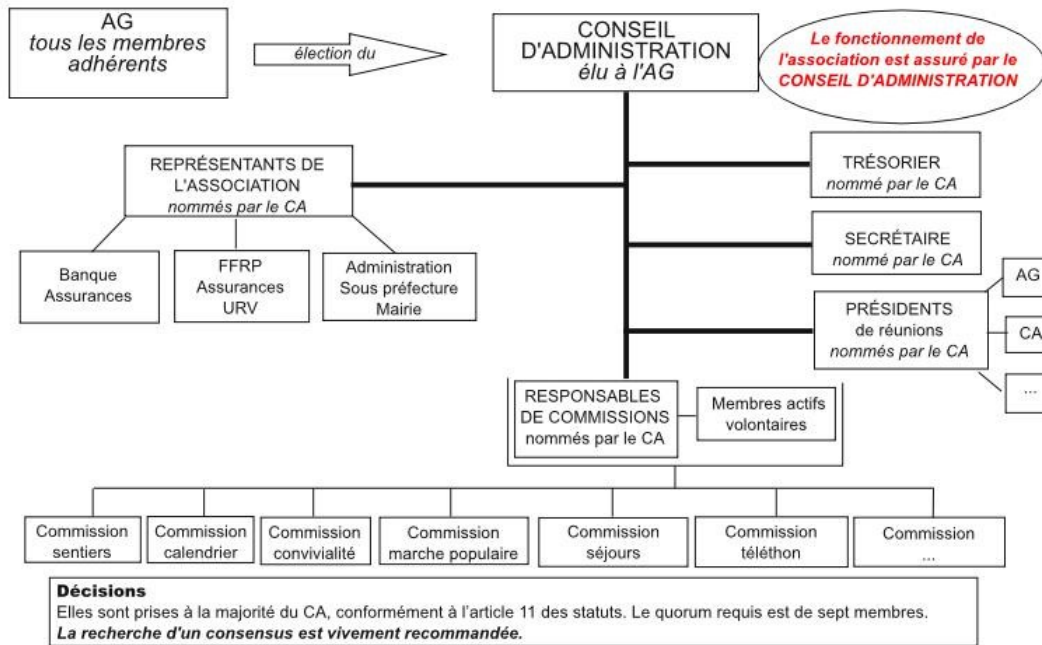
AG
tous les membres adhérents

élection du

CONSEIL D'ADMINISTRATION
élu à l'AG

Le fonctionnement de l'association est assuré par le CONSEIL D'ADMINISTRATION

REPRÉSENTANTS DE L'ASSOCIATION
nommés par le CA

Banque
Assurances

FFRP
Assurances
URV

Administration
Sous préfecture
Mairie

TRÉSORIER
nommé par le CA

SECRÉTAIRE
nommé par le CA

PRÉSIDENTS
de réunions
nommés par le CA

AG

CA

...

RESPONSABLES DE COMMISSIONS
nommés par le CA

Membres actifs volontaires

Commission sentiers

Commission calendrier

Commission convivialité

Commission marche populaire

Commission séjours

Commission téléthon

Commission ...

Décisions
Elles sont prises à la majorité du CA, conformément à l'article 11 des statuts. Le quorum requis est de sept membres.
La recherche d'un consensus est vivement recommandée.